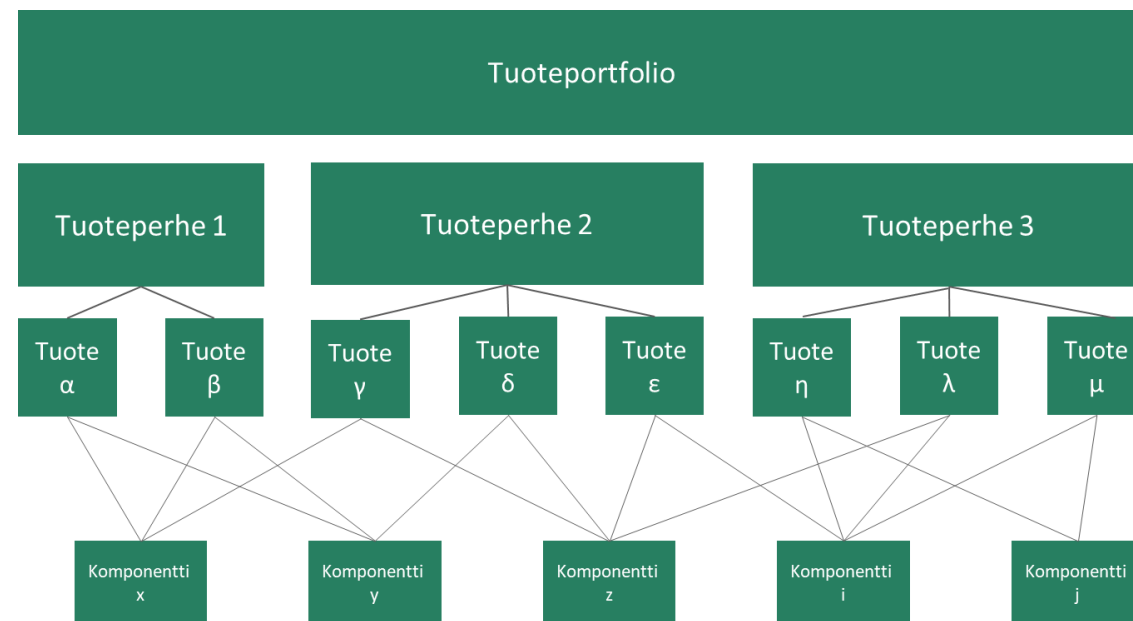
Tuoteportfolio

Tuoteperhe 1

Tuoteperhe 2

Tuoteperhe 3

Tuote α

Tuote β

Tuote γ

Tuote δ

Tuote ε

Tuote η

Tuote λ

Tuote μ

Komponentti x

Komponentti y

Komponentti z

Komponentti i

Komponentti j